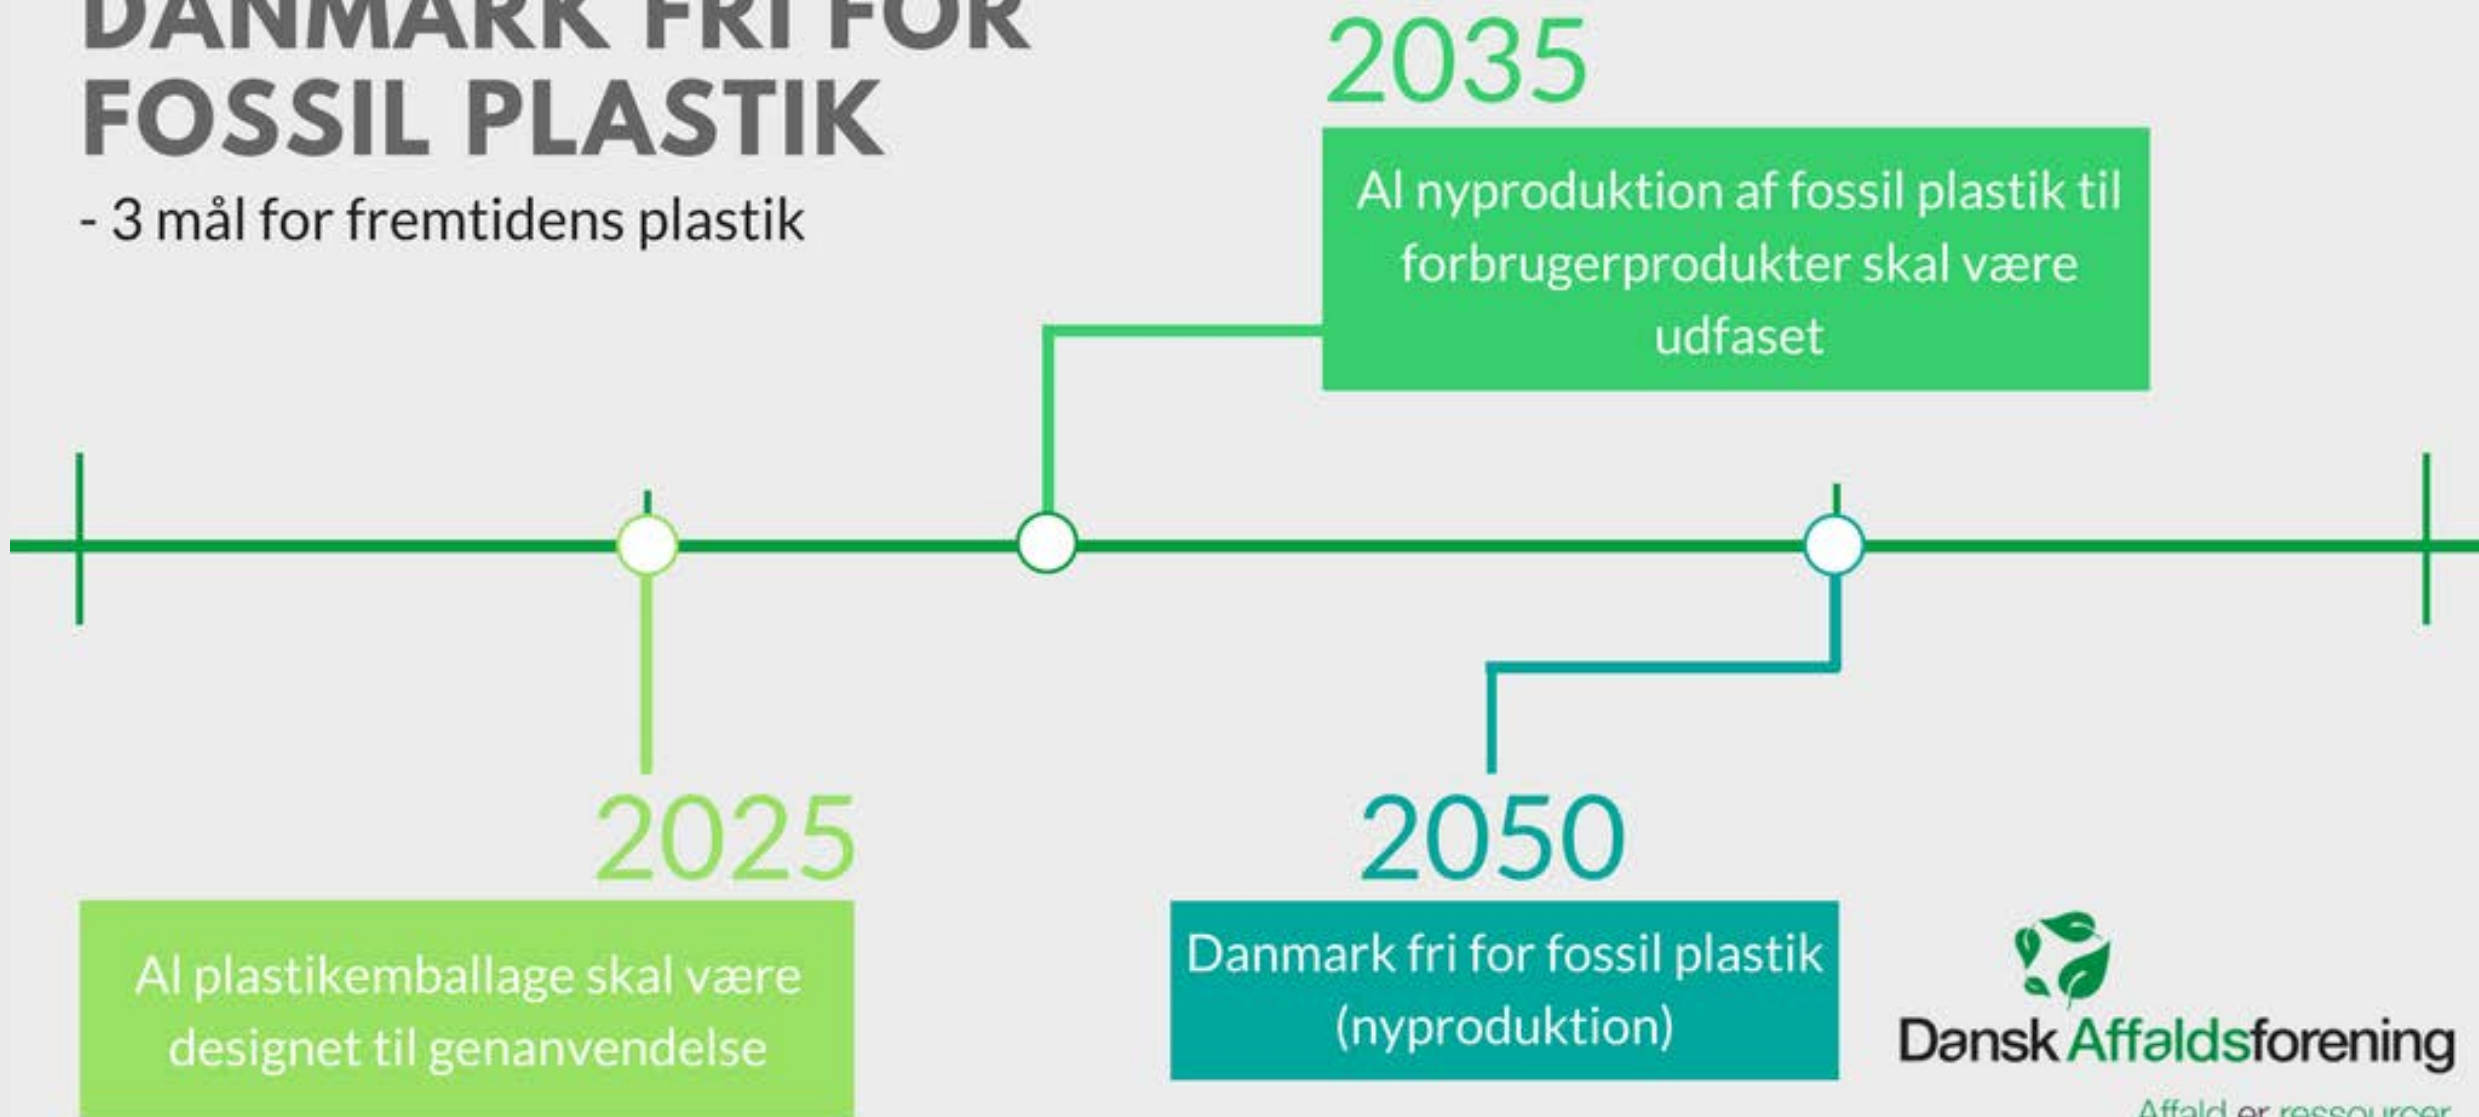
DANMARK FRI FOR FOSSIL PLASTIK

- 3 mål for fremtidens plastik

2035

Al nyproduktion af fossil plastik til forbrugerprodukter skal være udfaset

2025

Al plastikemballage skal være designet til genanvendelse

2050

Danmark fri for fossil plastik (nyproduktion)

Dansk Affaldsforening

Affald er ressourcer